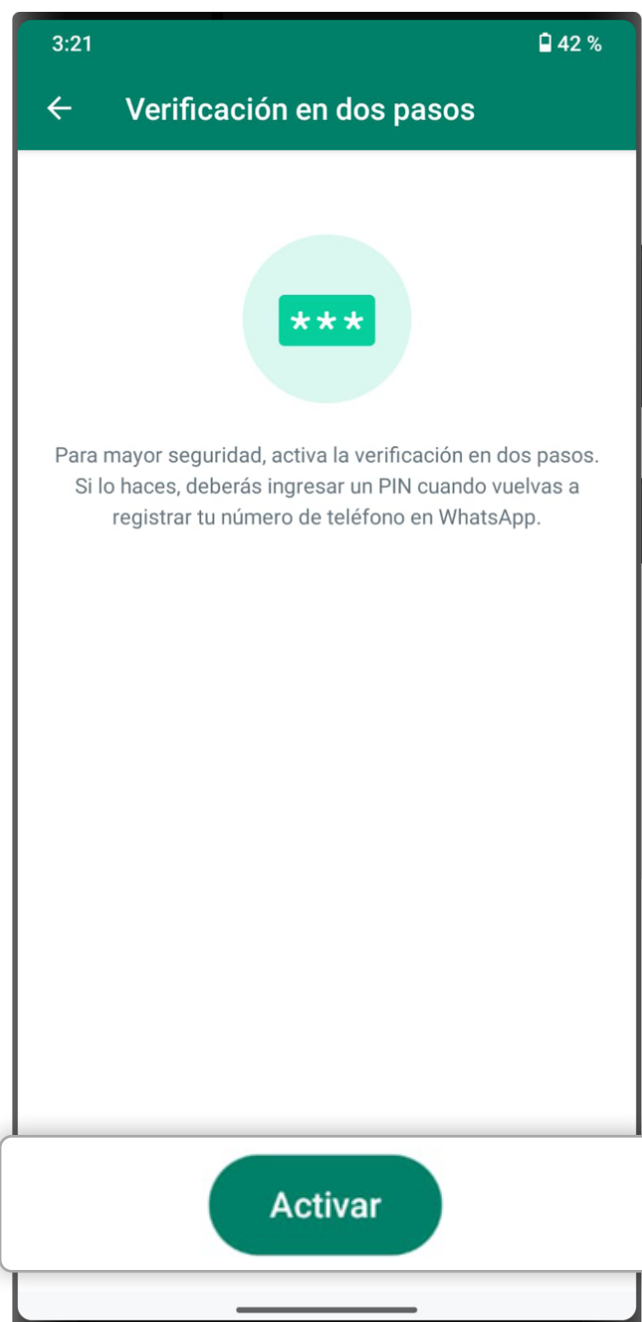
3:21

42 %

Verificación en dos pasos

***

Para mayor seguridad, activa la verificación en dos pasos. Si lo haces, deberás ingresar un PIN cuando vuelvas a registrar tu número de teléfono en WhatsApp.

Activar